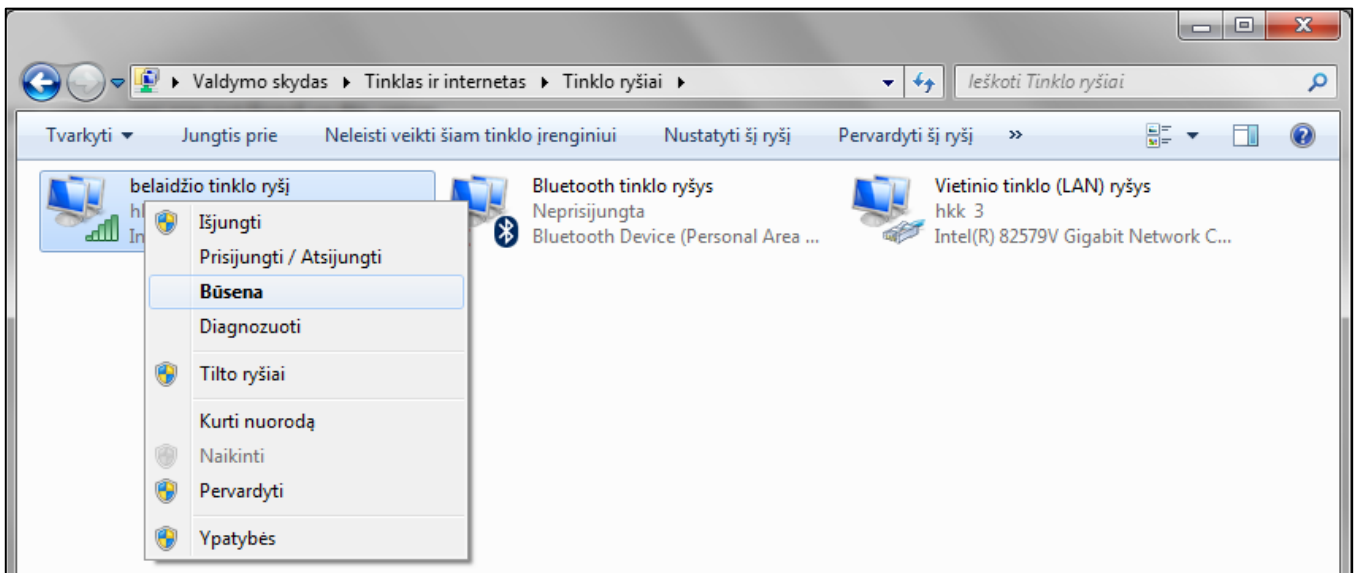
Valdymo skydas ▸ Tinklas ir internetas ▸ Tinklo ryšiai ▸

Ieškoti Tinklo ryšiai

Tvarkyti ▾ Jungtis prie Neleisti veikti šiam tinklo įrenginiui Nustatyti šį ryšį Pervardyti šį ryšį »

belaidžio tinklo ryšį
hk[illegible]
In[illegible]

Išjungti
Prisijungti / Atsijungti
Būsena
Diagnozuoti
Tilto ryšiai
Kurti nuorodą
Naikinti
Pervardyti
Ypatybės

Bluetooth tinklo ryšys
Neprisijungta
Bluetooth Device (Personal Area ...

Vietinio tinklo (LAN) ryšys
hkk 3
Intel(R) 82579V Gigabit Network C...